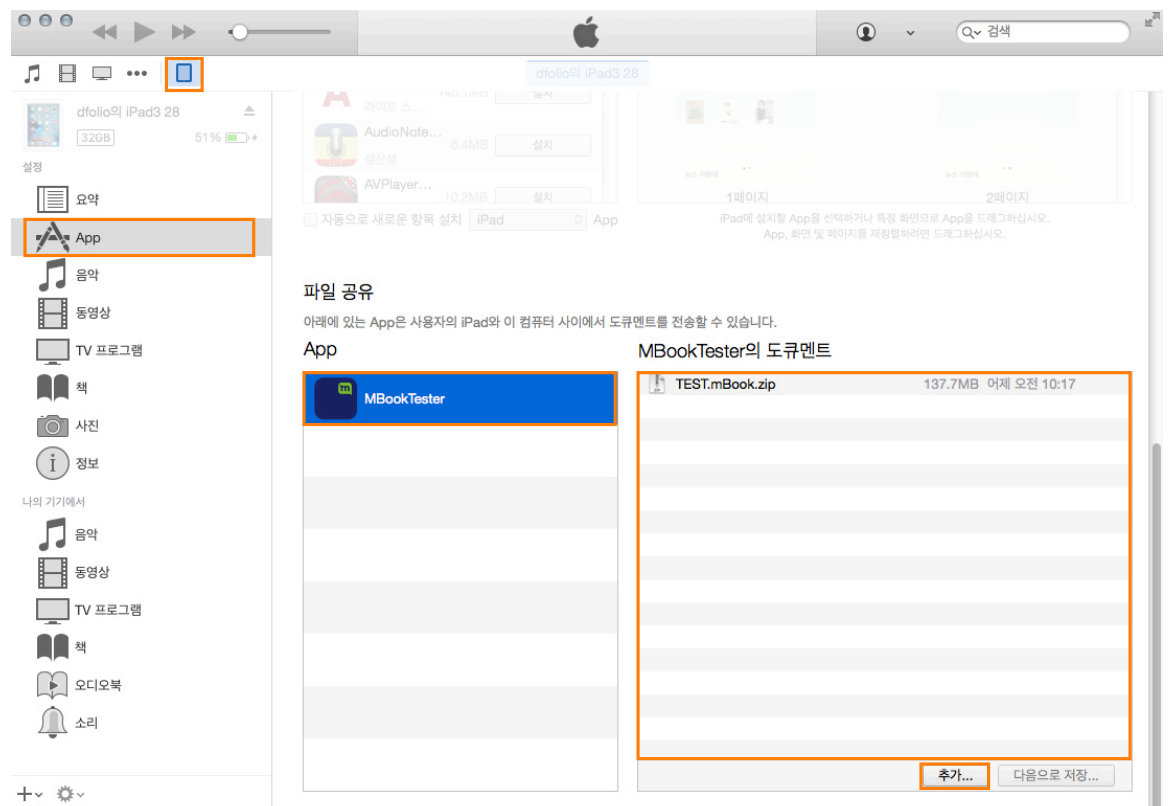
검색

dfolio의 iPad3 28

dfolio의 iPad3 28
32GB 51%

설정
요약
App
음악
동영상
TV 프로그램
책
사진
정보

나의 기기에서
음악
동영상
TV 프로그램
책
오디오북
소리

라이프 스... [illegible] 설치
AudioNote... 6.4MB 설치
생산성
AVPlayer... 10.2MB 설치
자동으로 새로운 항목 설치 iPad App

1페이지 2페이지
iPad에 설치할 App을 선택하거나 특정 화면으로 App을 드래그하십시오.
App, 화면 및 페이지를 재정렬하려면 드래그하십시오.

파일 공유
아래에 있는 App은 사용자의 iPad와 이 컴퓨터 사이에서 도큐멘트를 전송할 수 있습니다.

App
MBookTester

MBookTester의 도큐멘트
TEST.mBook.zip 137.7MB 어제 오전 10:17

추가...
다음으로 저장...